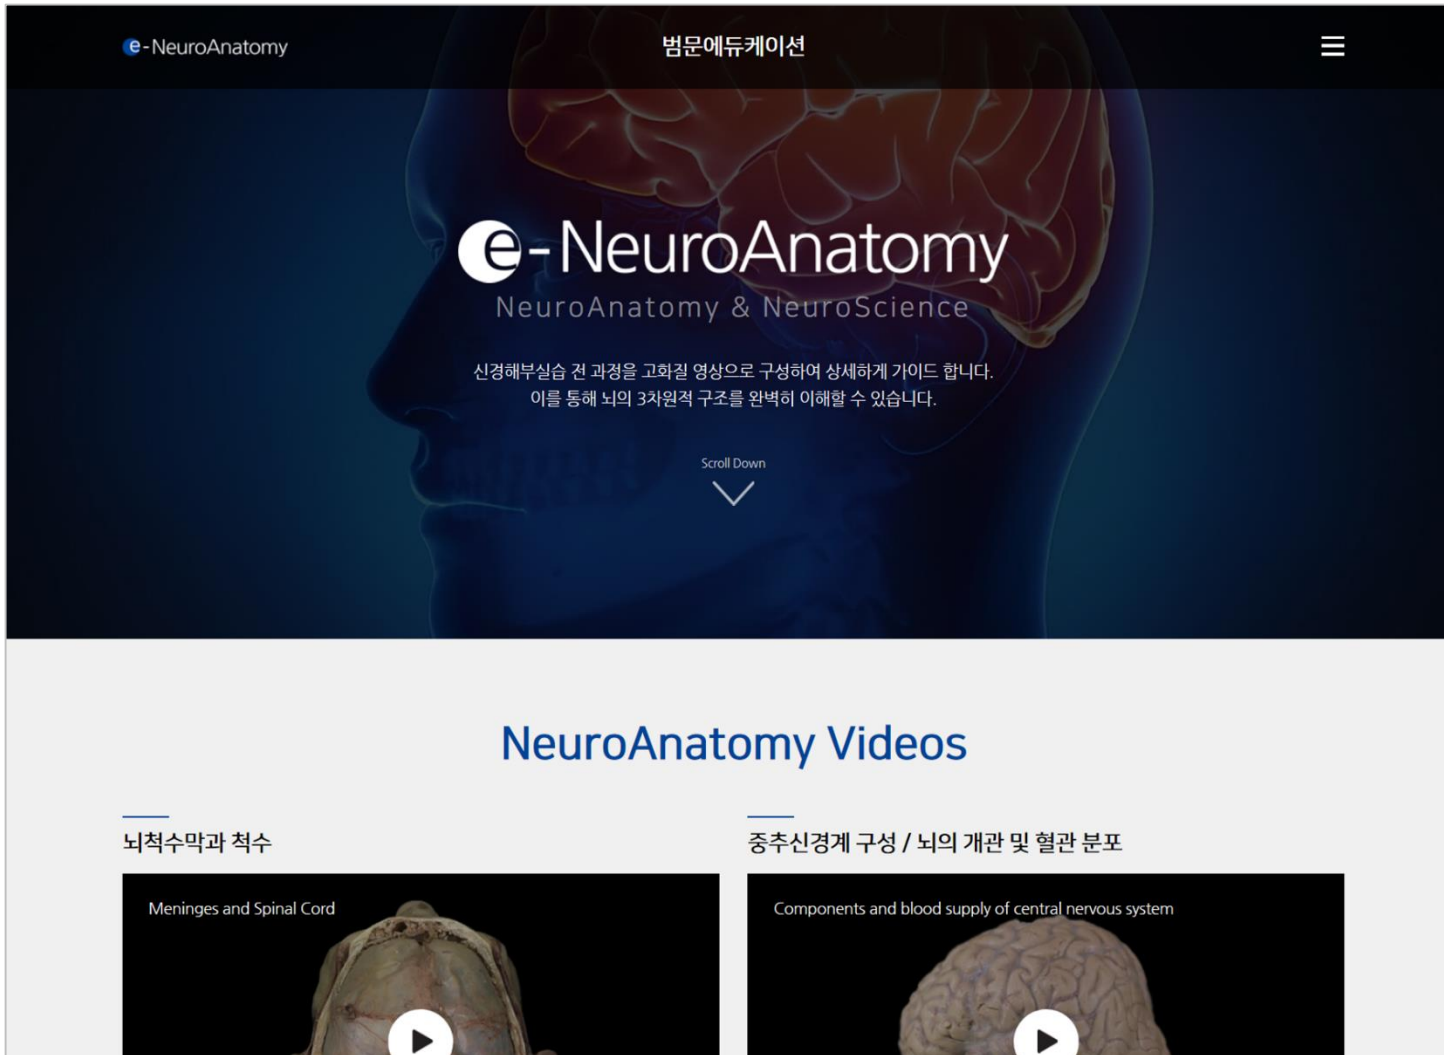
e-NeuroAnatomy

범문에듀케이션

e-NeuroAnatomy

NeuroAnatomy & NeuroScience

신경해부실습 전 과정을 고화질 영상으로 구성하여 상세하게 가이드 합니다.
이를 통해 뇌의 3차원적 구조를 완벽히 이해할 수 있습니다.

Scroll Down

NeuroAnatomy Videos

뇌척수막과 척수

Meninges and Spinal Cord

중추신경계 구성 / 뇌의 개관 및 혈관 분포

Components and blood supply of central nervous system